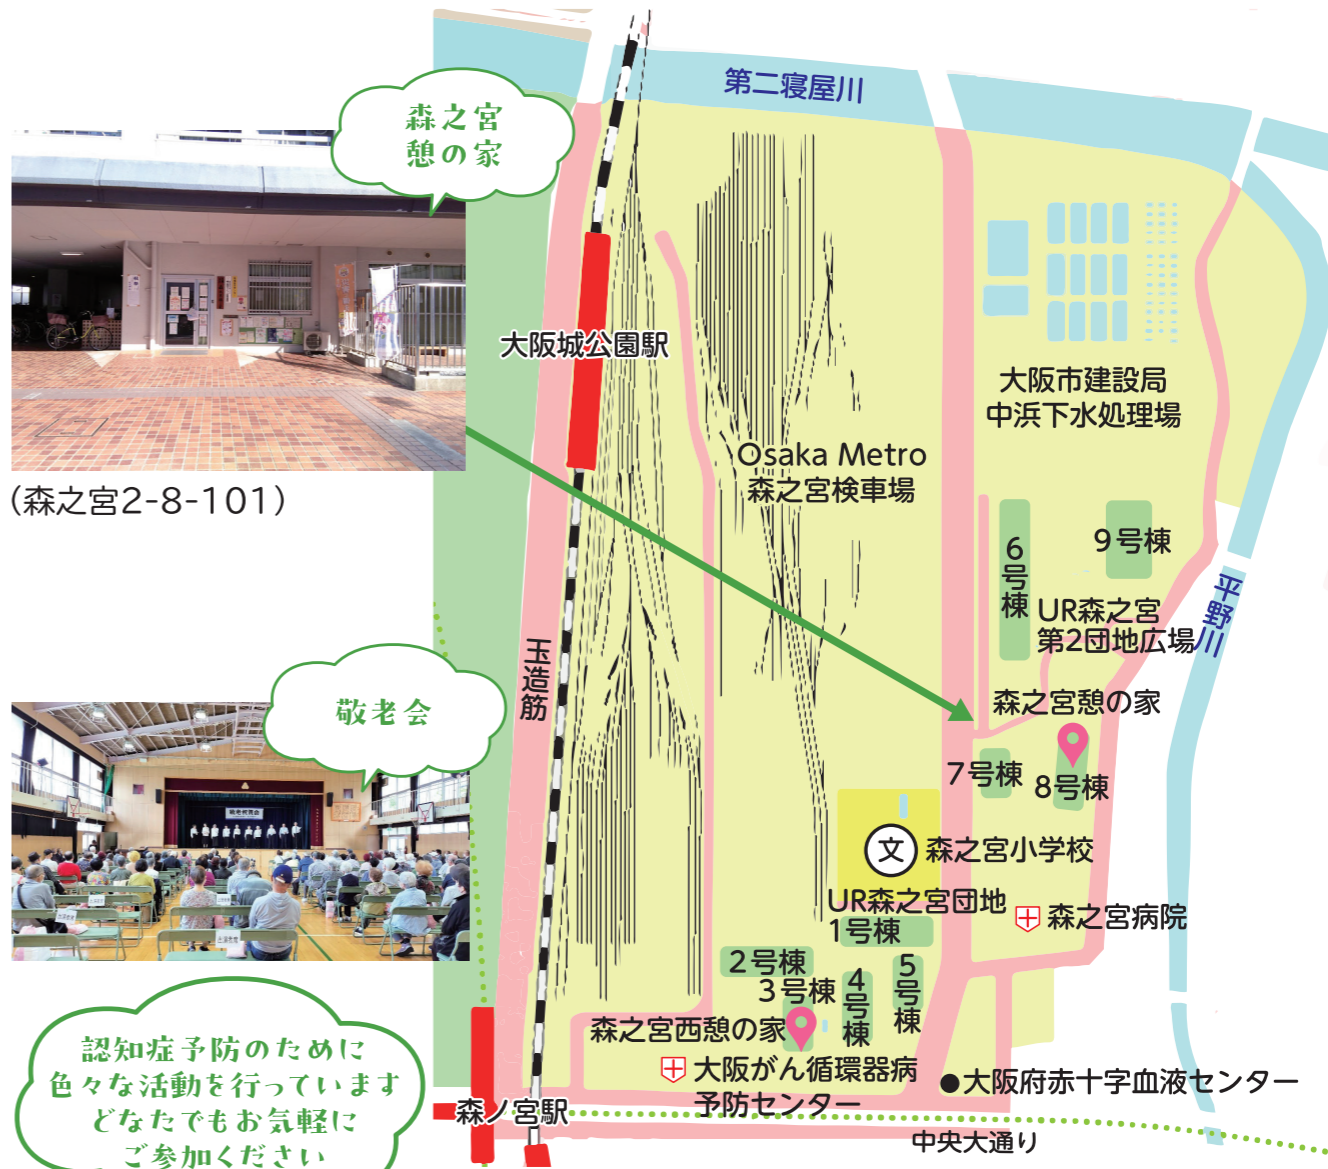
森之宮
憩の家

(森之宮2-8-101)

敬老会

認知症予防のために
色々な活動を行っています
どなたでもお気軽に
ご参加ください

第二寝屋川

大阪城公園駅

大阪市建設局
中浜下水処理場

Osaka Metro
森之宮検車場

6号棟

9号棟

UR森之宮
第2団地広場

平野川

玉造筋

森之宮憩の家

7号棟

8号棟

森之宮小学校

UR森之宮団地
1号棟

森之宮病院

2号棟

3号棟

4号棟

5号棟

森之宮西憩の家

大阪がん循環器病
予防センター

大阪府赤十字血液センター

森ノ宮駅

中央大通り